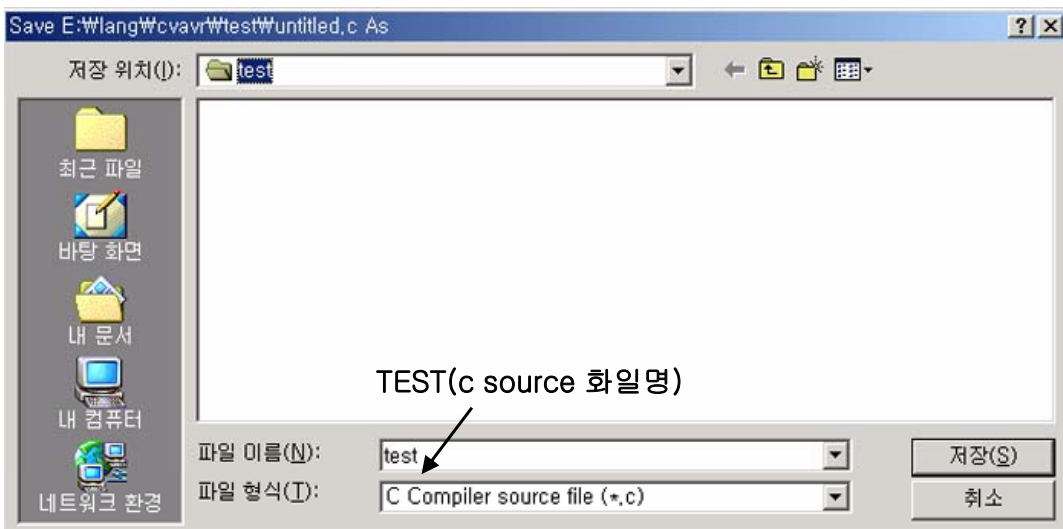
Save E:₩lang₩cvavr₩test₩untitled.c As

?|X

저장 위치(I): test

최근 파일

바탕 화면

내 문서

내 컴퓨터

네트워크 환경

TEST(c source 화일명)

파일 이름(N): test

파일 형식(T): C Compiler source file (*.c)

저장(S)

취소